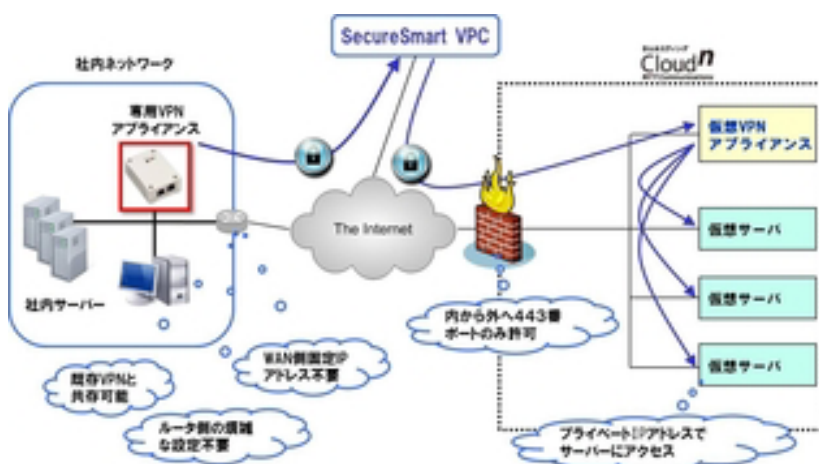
SecureSmart VPC

社内ネットワーク

専用VPN
アプライアンス

社内サーバー

Cloudn

仮想VPN
アプライアンス

仮想サーバ

仮想サーバ

仮想サーバ

The Internet

内から外へ443番
ポートのみ許可

WAN側固定IP
アドレス不要

既存VPNと
共存可能

ルータ側の煩雑
な設定不要

プライベートIPアドレスで
サーバーにアクセス